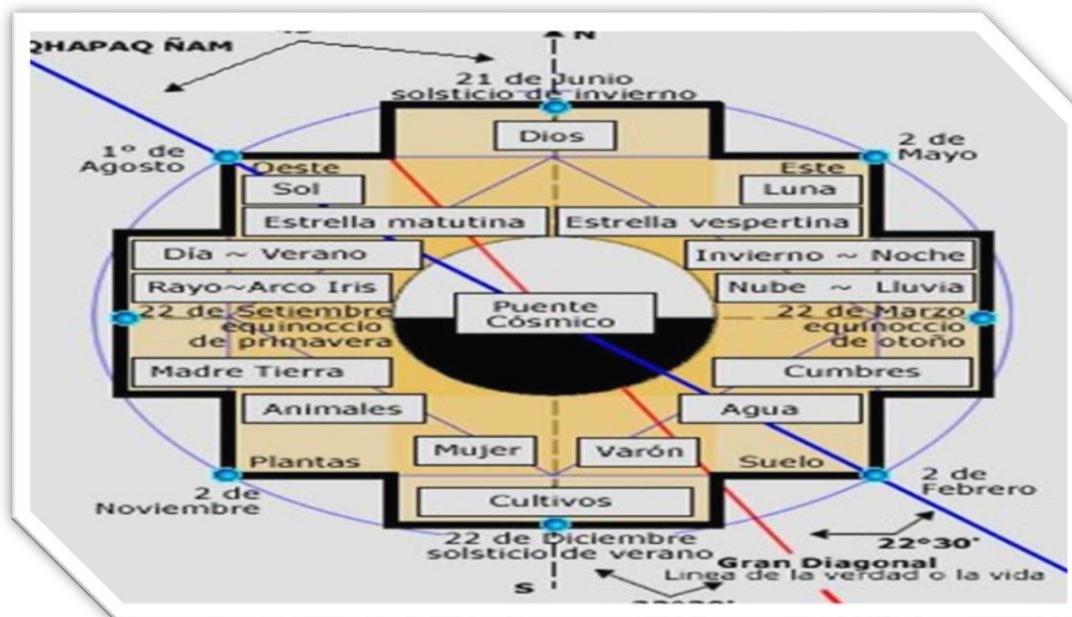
QHAPAQ ÑAM

N

21 de Junio
solsticio de invierno

Dios

1º de Agosto

2 de Mayo

Oeste

Este

Sol

Luna

Estrella matutina

Estrella vespertina

Día ~ Verano

Invierno ~ Noche

Rayo~Arco Iris

Nube ~ Lluvia

Puente Cósmico

22 de Setiembre
equinoccio de primavera

22 de Marzo
equinoccio de otoño

Madre Tierra

Cumbres

Animales

Agua

Mujer

Varón

Plantas

Suelo

2 de Noviembre

2 de Febrero

Cultivos

22 de Diciembre
solsticio de verano

22°30'

Gran Diagonal
Linea de la verdad o la vida

S

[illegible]